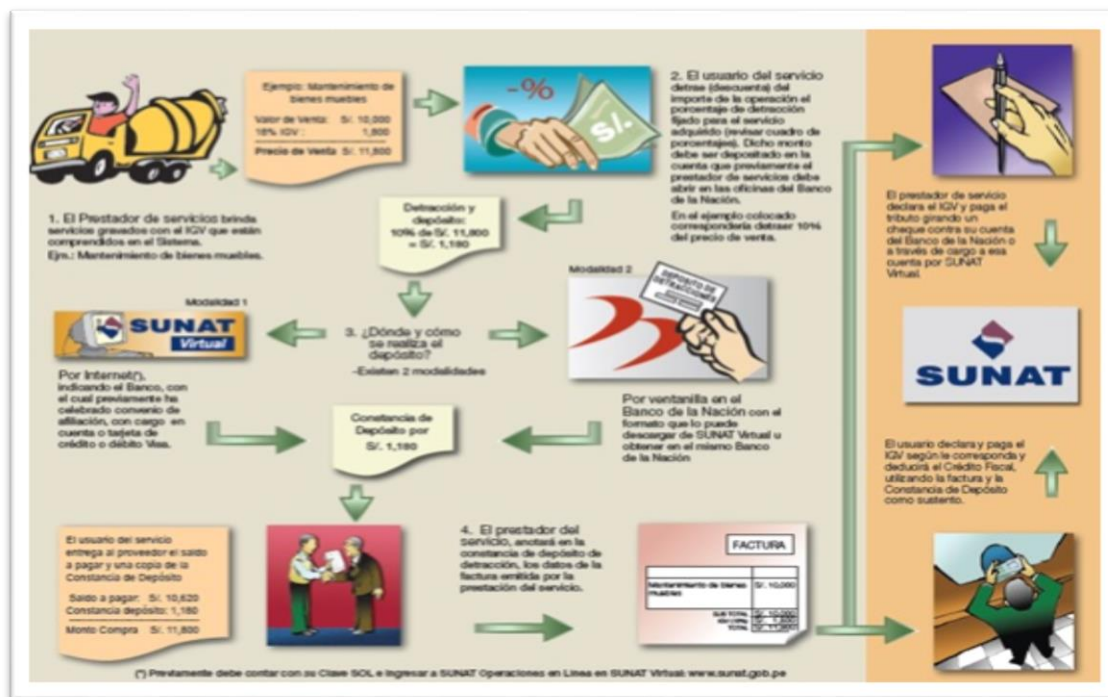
Ejemplo: Mantenimiento de bienes muebles

Valor de Venta: S/. 10,000
18% IGV: 1,800
Precio de Venta: S/. 11,800

-%

S/.

2. El usuario del servicio detrae (descuenta) del importe de la operación el porcentaje de detracción fijado para el servicio adquirido (revisar cuadro de porcentajes). Dicho monto debe ser depositado en la cuenta que previamente el prestador de servicios debe abrir en las oficinas del Banco de la Nación.

En el ejemplo colocado correspondería detraer 10% del precio de venta.

1. El Prestador de servicios brinda servicios gravados con el IGV que están comprendidos en el Sistema.
Ejm.: Mantenimiento de bienes muebles.

Detracción y depósito:
10% de S/. 11,800 = S/. 1,180

El prestador de servicio declara el IGV y paga el tributo girando un cheque contra su cuenta del Banco de la Nación o a través de cargo a esa cuenta por SUNAT Virtual.

Modalidad 1

SUNAT
Virtual

3. ¿Dónde y cómo se realiza el depósito?
-Existen 2 modalidades

Modalidad 2

DEPÓSITO DE DETRACCIONES

SUNAT

Por Internet(*), indicando el Banco, con el cual previamente ha celebrado convenio de afiliación, con cargo en cuenta o tarjeta de crédito o débito Visa.

Constancia de Depósito por S/. 1,180

Por ventanilla en el Banco de la Nación con el formato que lo puede descargar de SUNAT Virtual u obtener en el mismo Banco de la Nación

El usuario declara y paga el IGV según le corresponda y deducirá el Crédito Fiscal, utilizando la factura y la Constancia de Depósito como sustento.

El usuario del servicio entrega al proveedor el saldo a pagar y una copia de la Constancia de Depósito

Saldo a pagar: S/. 10,620
Constancia depósito: 1,180
Monto Compra S/. 11,800

4. El prestador del servicio, anotará en la constancia de depósito de detracción, los datos de la factura emitida por la prestación del servicio.

FACTURA

Mantenimiento de bienes muebles S/. 10,000

SUB TOTAL S/. 10,000
IGV 18% S/. 1,800
TOTAL S/. 11,800

(*) Previamente debe contar con su Clave SOL e ingresar a SUNAT Operaciones en Línea en SUNAT Virtual: www.sunat.gob.pe